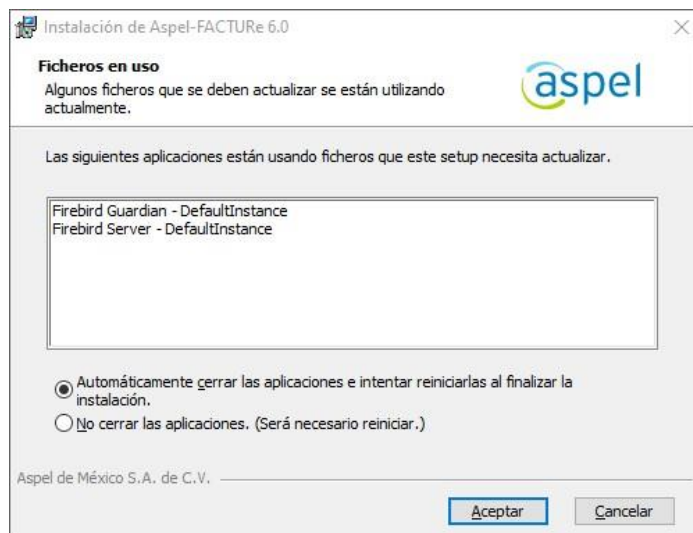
Instalación de Aspel-FACTURe 6.0

Ficheros en uso
Algunos ficheros que se deben actualizar se están utilizando actualmente.

aspel

Las siguientes aplicaciones están usando ficheros que este setup necesita actualizar.

Firebird Guardian - DefaultInstance
Firebird Server - DefaultInstance

Automáticamente cerrar las aplicaciones e intentar reiniciarlas al finalizar la instalación.
No cerrar las aplicaciones. (Será necesario reiniciar.)

Aspel de México S.A. de C.V.

Aceptar
Cancelar